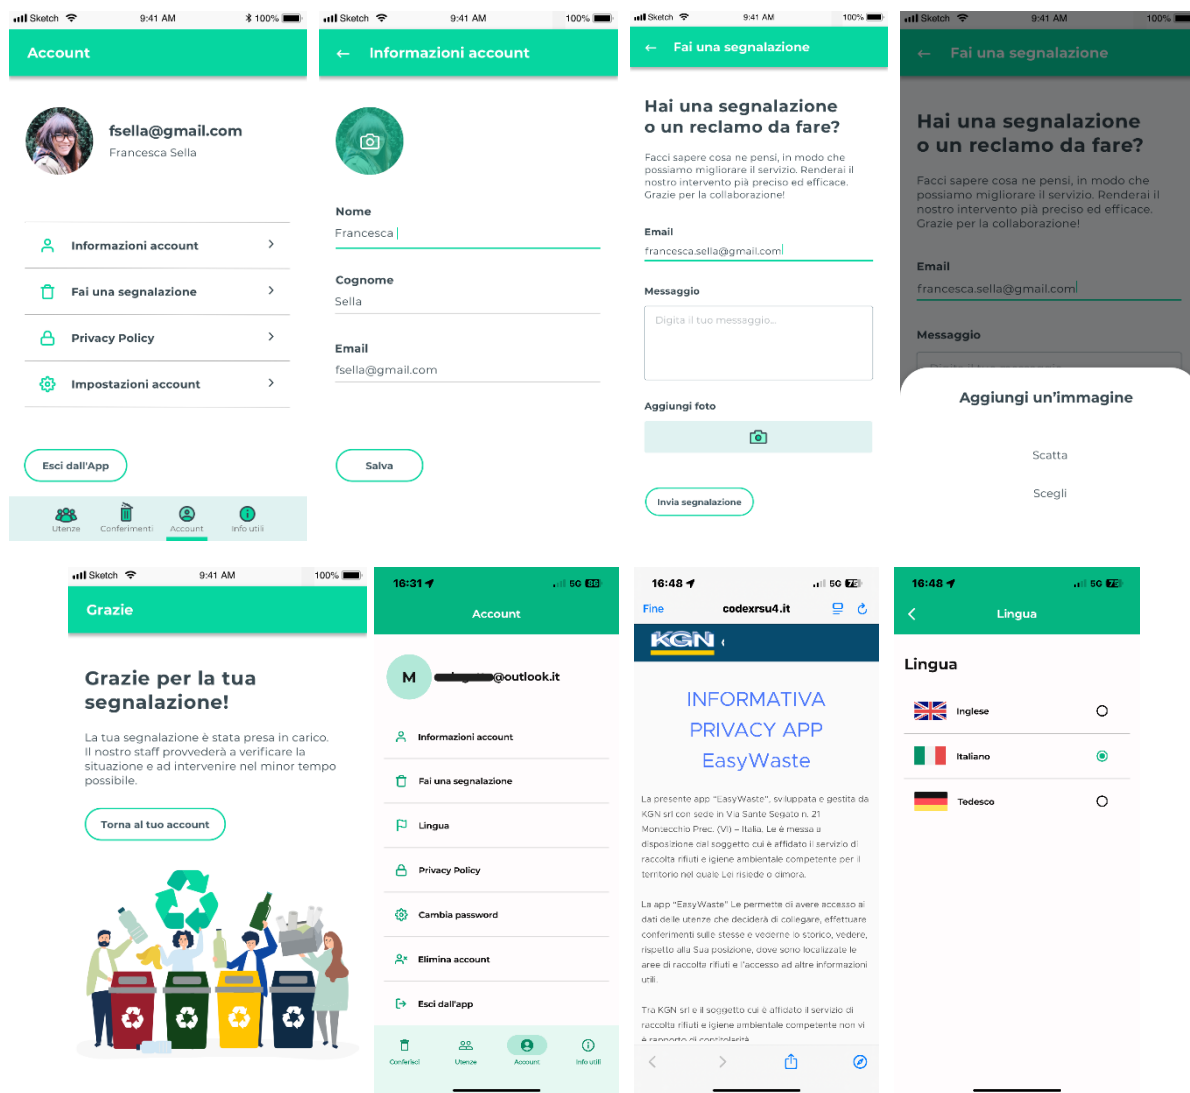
Sketch 9:41 AM 100%

Account

fsella@gmail.com
Francesca Sella

Informazioni account
Fai una segnalazione
Privacy Policy
Impostazioni account

Esci dall'App

Utenze Conferimenti Account Info utili

Sketch 9:41 AM 100%

Informazioni account

Nome
Francesca

Cognome
Sella

Email
fsella@gmail.com

Salva

Sketch 9:41 AM 100%

Fai una segnalazione

Hai una segnalazione o un reclamo da fare?

Facci sapere cosa ne pensi, in modo che possiamo migliorare il servizio. Renderai il nostro intervento più preciso ed efficace. Grazie per la collaborazione!

Email
francesca.sella@gmail.com

Messaggio
Digita il tuo messaggio...

Aggiungi foto

Invia segnalazione

Sketch 9:41 AM 100%

Fai una segnalazione

Hai una segnalazione o un reclamo da fare?

Facci sapere cosa ne pensi, in modo che possiamo migliorare il servizio. Renderai il nostro intervento più preciso ed efficace. Grazie per la collaborazione!

Email
francesca.sella@gmail.com

Messaggio

Aggiungi un'immagine

Scatta

Scegli

Sketch 9:41 AM 100%

Grazie

Grazie per la tua segnalazione!

La tua segnalazione è stata presa in carico. Il nostro staff provvederà a verificare la situazione e ad intervenire nel minor tempo possibile.

Torna al tuo account

16:31 5G

Account

M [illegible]@outlook.it

Informazioni account
Fai una segnalazione
Lingua
Privacy Policy
Cambia password
Elimina account
Esci dall'app

Conferisci Utenze Account Info utili

16:48 5G

Fine codexrsu4.it

KGN

INFORMATIVA PRIVACY APP EasyWaste

La presente app "EasyWaste", sviluppata e gestita da KGN srl con sede in Via Sante Segato n. 21 Montecchio Prec. (VI) – Italia. Le è messa a disposizione dal soggetto cui è affidato il servizio di raccolta rifiuti e igiene ambientale competente per il territorio nel quale Lei risiede o dimora.

La app "EasyWaste" Le permette di avere accesso ai dati delle utenze che deciderà di collegare, effettuare conferimenti sulle stesse e vederne lo storico, vedere, rispetto alla Sua posizione, dove sono localizzate le aree di raccolta rifiuti e l'accesso ad altre informazioni utili.

Tra KGN srl e il soggetto cui è affidato il servizio di raccolta rifiuti e igiene ambientale competente non vi è rapporto di contitolarità

16:48 5G

Lingua

Lingua

Inglese
Italiano
Tedesco